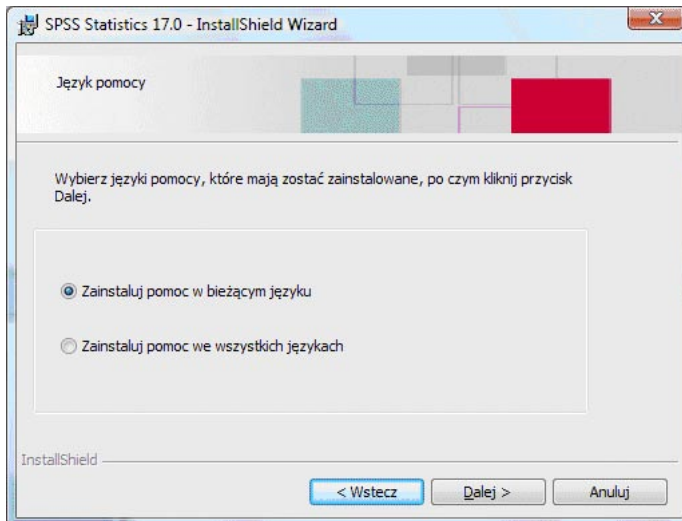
SPSS Statistics 17.0 - InstallShield Wizard

Język pomocy

Wybierz języki pomocy, które mają zostać zainstalowane, po czym kliknij przycisk Dalej.

Zainstaluj pomoc w bieżącym języku

Zainstaluj pomoc we wszystkich językach

InstallShield

< Wstecz

Dalej >

Anuluj